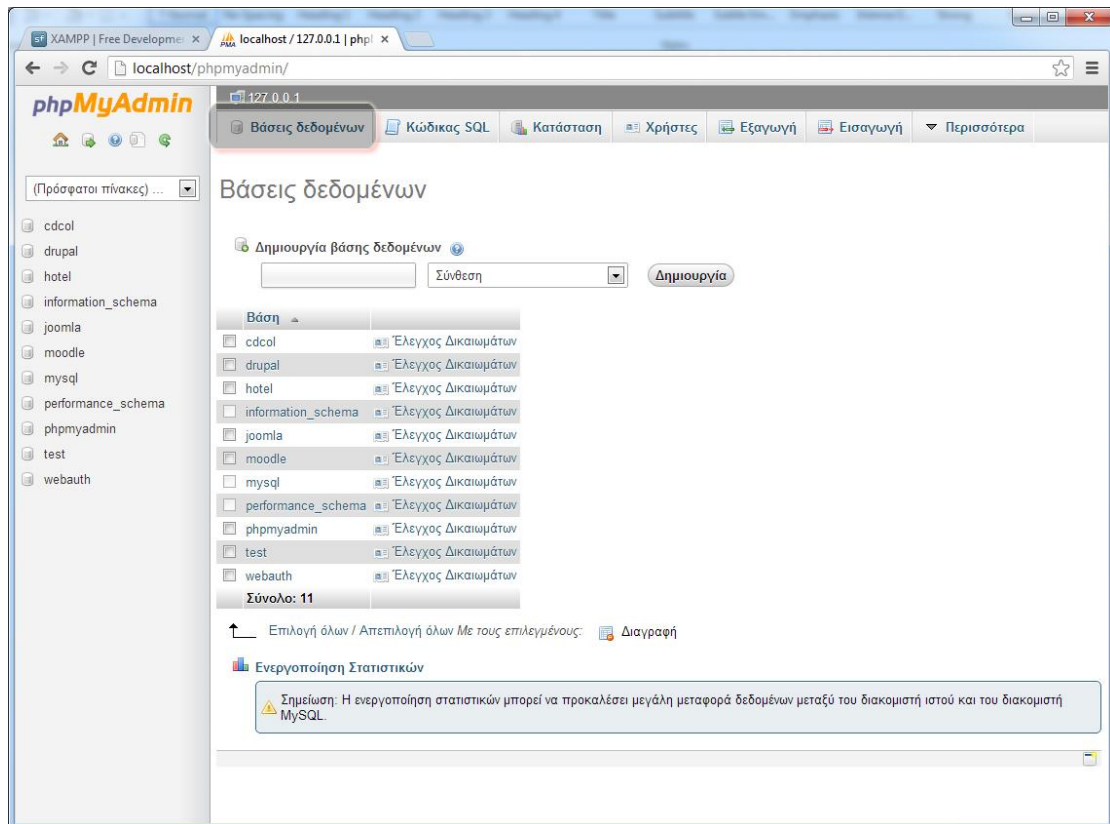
XAMPP | Free Developme ×
localhost / 127.0.0.1 | php ×

localhost/phpmyadmin/

phpMyAdmin

127.0.0.1

Βάσεις δεδομένων | Κώδικας SQL | Κατάσταση | Χρήστες | Εξαγωγή | Εισαγωγή | Περισσότερα

(Πρόσφατοι πίνακες) ...

cdcol
drupal
hotel
information_schema
joomla
moodle
mysql
performance_schema
phpmyadmin
test
webauth

Βάσεις δεδομένων

Δημιουργία βάσης δεδομένων

Σύνθεση

Δημιουργία

| Βάση | |
|---|---|
| cdcol | Έλεγχος Δικαιωμάτων |
| drupal | Έλεγχος Δικαιωμάτων |
| hotel | Έλεγχος Δικαιωμάτων |
| information_schema | Έλεγχος Δικαιωμάτων |
| joomla | Έλεγχος Δικαιωμάτων |
| moodle | Έλεγχος Δικαιωμάτων |
| mysql | Έλεγχος Δικαιωμάτων |
| performance_schema | Έλεγχος Δικαιωμάτων |
| phpmyadmin | Έλεγχος Δικαιωμάτων |
| test | Έλεγχος Δικαιωμάτων |
| webauth | Έλεγχος Δικαιωμάτων |
| Σύνολο: 11 | |

Επιλογή όλων / Απεπιλογή όλων Με τους επιλεγμένους: Διαγραφή

Ενεργοποίηση Στατιστικών

Σημείωση: Η ενεργοποίηση στατιστικών μπορεί να προκαλέσει μεγάλη μεταφορά δεδομένων μεταξύ του διακομιστή ιστού και του διακομιστή MySQL.